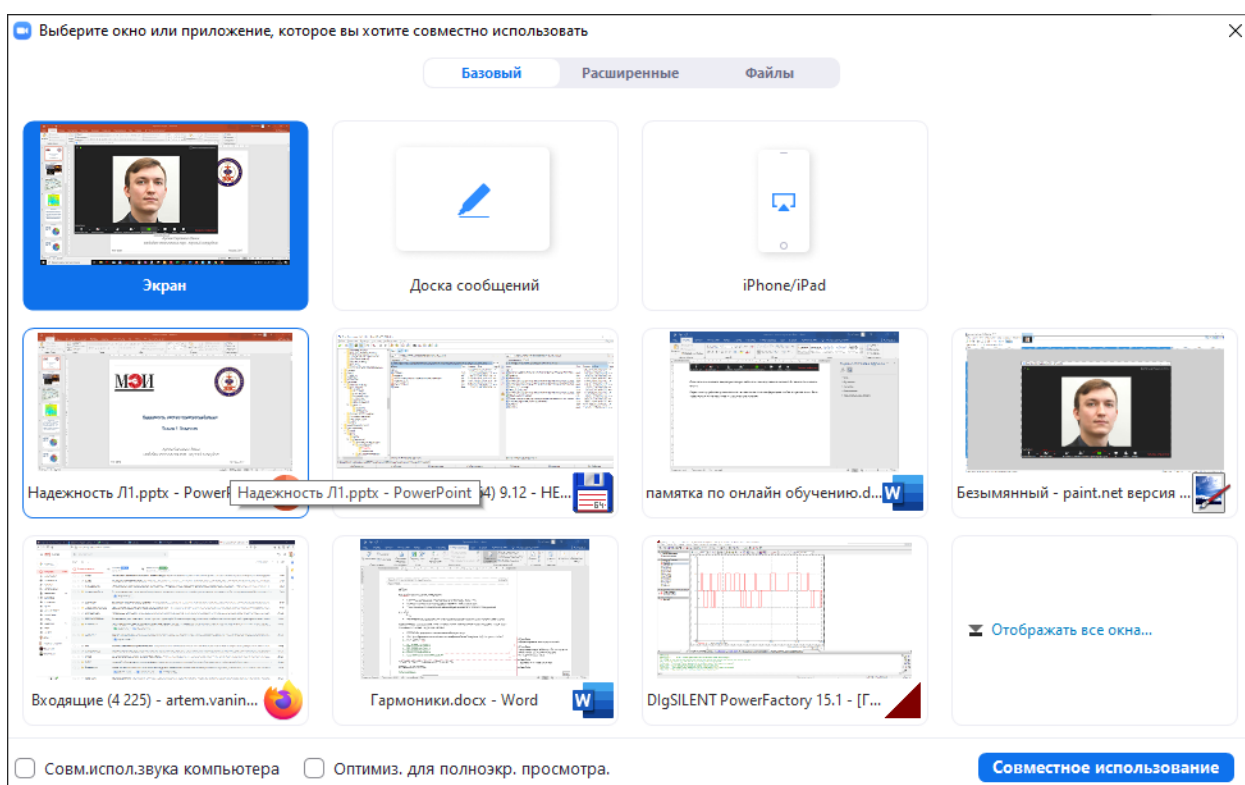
Выберите окно или приложение, которое вы хотите совместно использовать

Базовый Расширенные Файлы

Экран

Доска сообщений

iPhone/iPad

Надежность Л1.pptx - PowerP Надежность Л1.pptx - PowerPoint 4) 9.12 - HE...

памятка по онлайн обучению.d...

Безымянный - paint.net версия ...

МЭИ

Входящие (4 225) - artem.vanin...

Гармоники.docx - Word

DIgSILENT PowerFactory 15.1 - [Г...

Отображать все окна...

Совм.испол.звука компьютера

Оптимиз. для полноэкр. просмотра.

Совместное использование